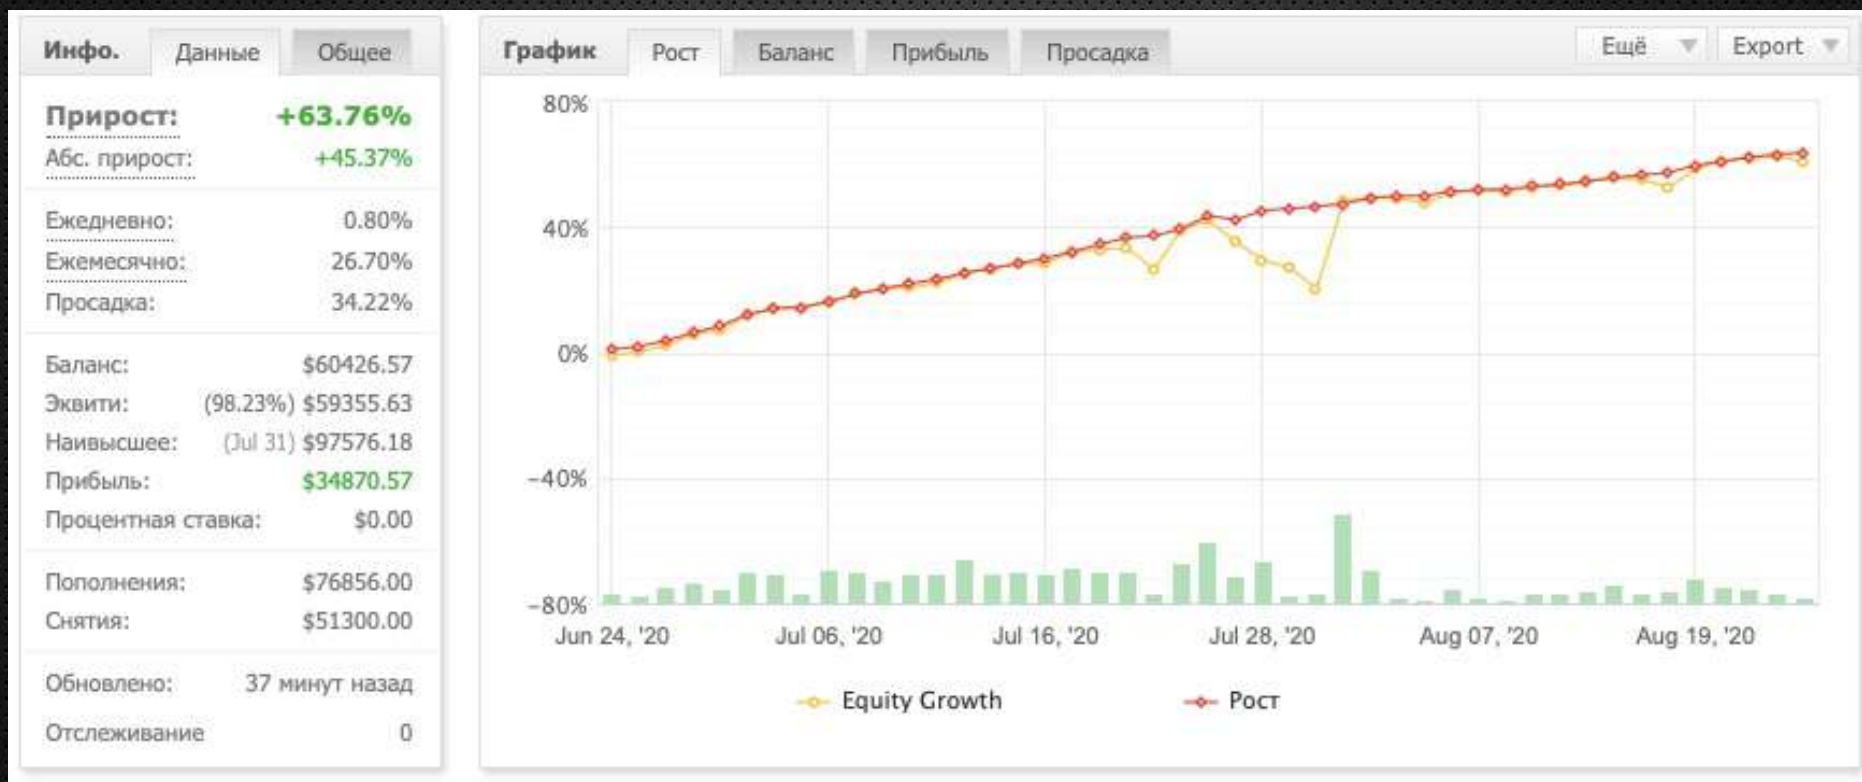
Инфо. Данные Общее

Прирост: +63.76%
Абс. прирост: +45.37%

Ежедневно: 0.80%
Ежемесячно: 26.70%
Просадка: 34.22%

Баланс: $60426.57
Эквити: (98.23%) $59355.63
Наивысшее: (Jul 31) $97576.18
Прибыль: $34870.57
Процентная ставка: $0.00

Пополнения: $76856.00
Снятия: $51300.00

Обновлено: 37 минут назад
Отслеживание 0

График Рост Баланс Прибыль Просадка Ещё Export

80%
40%
0%
-40%
-80%

Jun 24, '20 Jul 06, '20 Jul 16, '20 Jul 28, '20 Aug 07, '20 Aug 19, '20

Equity Growth Рост